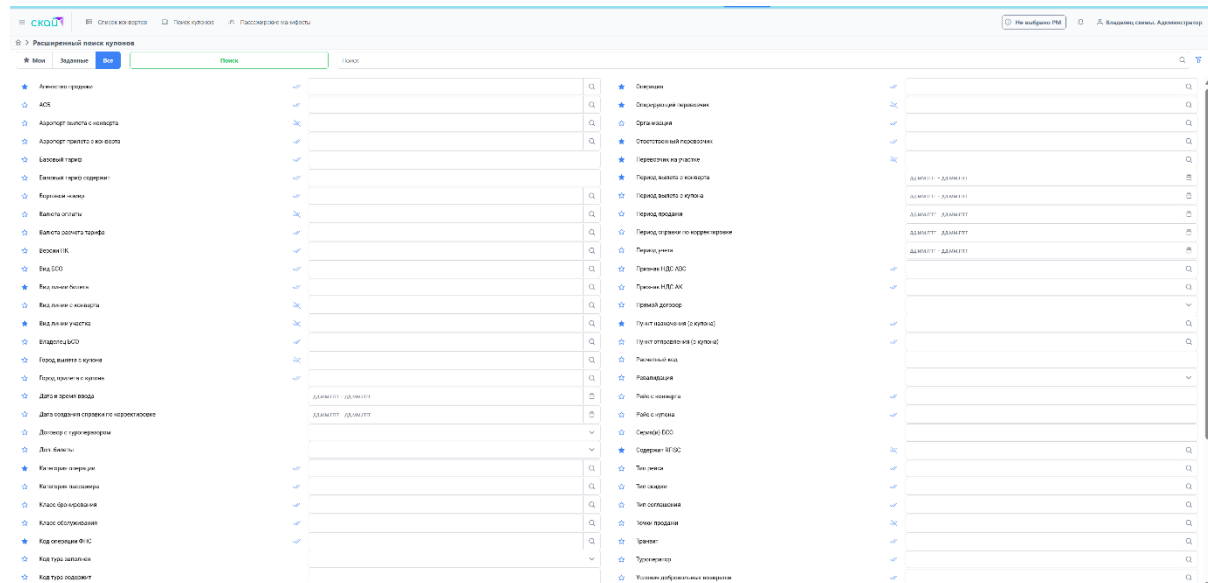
СКАЙ Список конвертов Поиск купонов Рассмотрение ан ифесты

Не выбрано РМ Владинец свины. Администратор

Расширенный поиск купонов

Мои Заданные Все Поиск Поиск

Агентство продажи
АОБ
Аэропорт вылета с конверта
Аэропорт прилета с конверта
Базовый тариф
Базовый тариф содержит
Бортовая номер
Валюта оплаты
Валюта расчета тарифа
Версия ПК
Вид БСО
Вид линии бронирования
Вид линии с конверта
Вид линии участка
Владелец БСО
Город вылета с купона
Город прилета с купона
Дата и время ввода ДД.ММ.ГГГГ - ДД.ММ.ГГГГ
Дата создания справки по корректировке ДД.ММ.ГГГГ - ДД.ММ.ГГГГ
Договор с туроператором
Доп. билеты
Категория операции
Категория пассажира
Класс бронирования
Класс обслуживания
Код операции ФНС
Код тура заполнен
Код тура содержит

Операция
Оперирующий перевозчик
Организация
Ответственный перевозчик
Перевозчик на участке
Период вылета с конверта ДД.ММ.ГГГГ - ДД.ММ.ГГГГ
Период вылета с купона ДД.ММ.ГГГГ - ДД.ММ.ГГГГ
Период продажи ДД.ММ.ГГГГ - ДД.ММ.ГГГГ
Период справки по корректировке ДД.ММ.ГГГГ - ДД.ММ.ГГГГ
Период учета ДД.ММ.ГГГГ - ДД.ММ.ГГГГ
Признак НДС АОС
Признак НДС АК
Прямой договор
Пункт назначения (с купона)
Пункт отправления (с купона)
Расчетный код
Ревалидация
Рейс с конверта
Рейс с купона
Серия(и) БСО
Содержит RFISC
Тип пены
Тип скидки
Тип соглашения
Точки продажи
Транзит
Туроператор
Условия добровольных возвратов